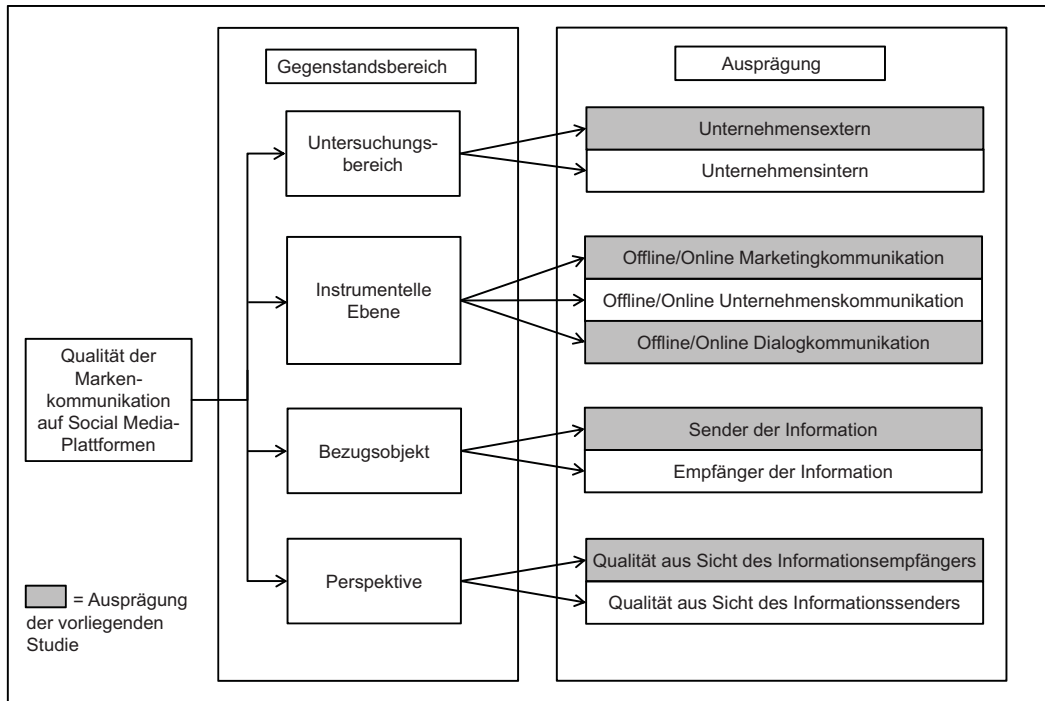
Gegenstandsbereich

Ausprägung

Qualität der Markenkommunikation auf Social Media-Plattformen

Untersuchungsbereich

Unternehmensextern

Unternehmensintern

Instrumentelle Ebene

Offline/Online Marketingkommunikation

Offline/Online Unternehmenskommunikation

Offline/Online Dialogkommunikation

Bezugsobjekt

Sender der Information

Empfänger der Information

Perspektive

Qualität aus Sicht des Informationsempfängers

Qualität aus Sicht des Informationssenders

= Ausprägung der vorliegenden Studie